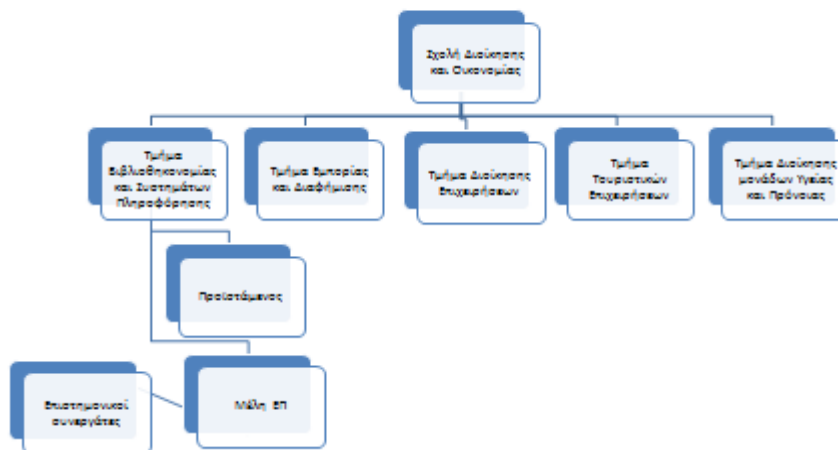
Σχολή Διοίκησης και Οικονομίας

Τμήμα Βιβλιοθηκονομίας και Συστημάτων Πληροφόρησης

Τμήμα Εμπορίας και Διαφήμισης

Τμήμα Διοίκησης Επιχειρήσεων

Τμήμα Τουριστικών Επιχειρήσεων

Τμήμα Διοίκησης μονάδων Υγείας και Πρόνοιας

Προϊστάμενος

Επιστημονικοί συνεργάτες

Μέλη ΕΠ